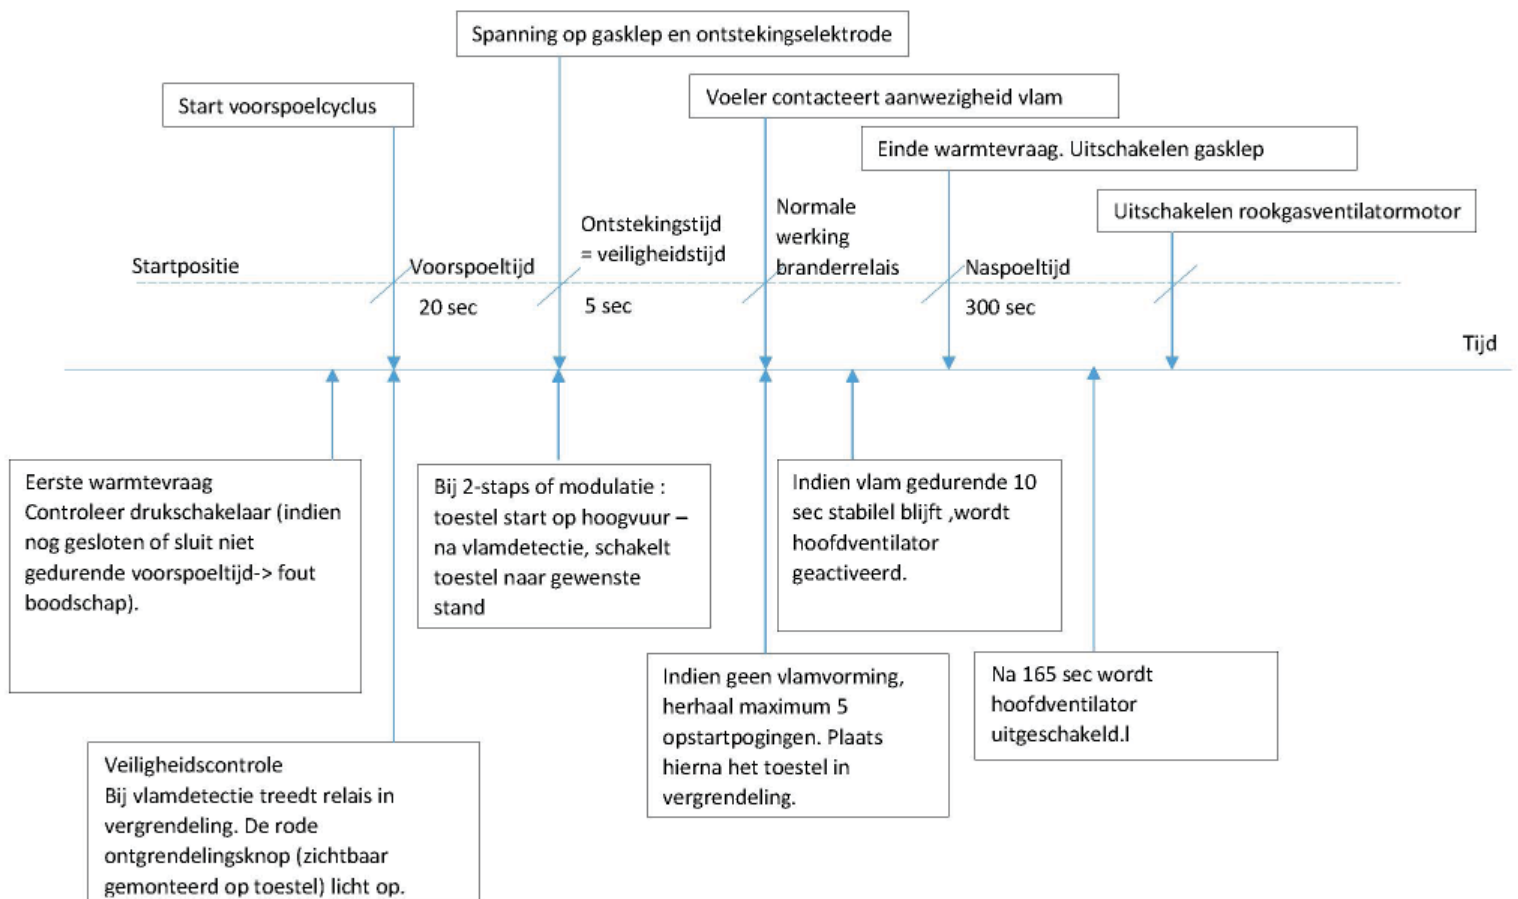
Spanning op gasklep en ontstekingselektrode

Start voorspoelcyclus

Voeler contacteert aanwezigheid vlam

Einde warmtevraag. Uitschakelen gasklep

Uitschakelen rookgasventilatormotor

Startpositie

Voorspoeltijd
20 sec

Ontstekingstijd = veiligheidstijd
5 sec

Normale werking branderrelais

Naspoeltijd
300 sec

Tijd

Eerste warmtevraag
Controleer drukschakelaar (indien nog gesloten of sluit niet gedurende voorspoeltijd-> fout boodschap).

Bij 2-staps of modulatie : toestel start op hoogvuur – na vlamdetectie, schakelt toestel naar gewenste stand

Indien vlam gedurende 10 sec stabilel blijft ,wordt hoofdventilator geactiveerd.

Indien geen vlamvorming, herhaal maximum 5 opstartpogingen. Plaats hierna het toestel in vergrendeling.

Na 165 sec wordt hoofdventilator uitgeschakeld.l

Veiligheidscontrole
Bij vlamdetectie treedt relais in vergrendeling. De rode ontgrendelingsknop (zichtbaar gemonteerd op toestel) licht op.